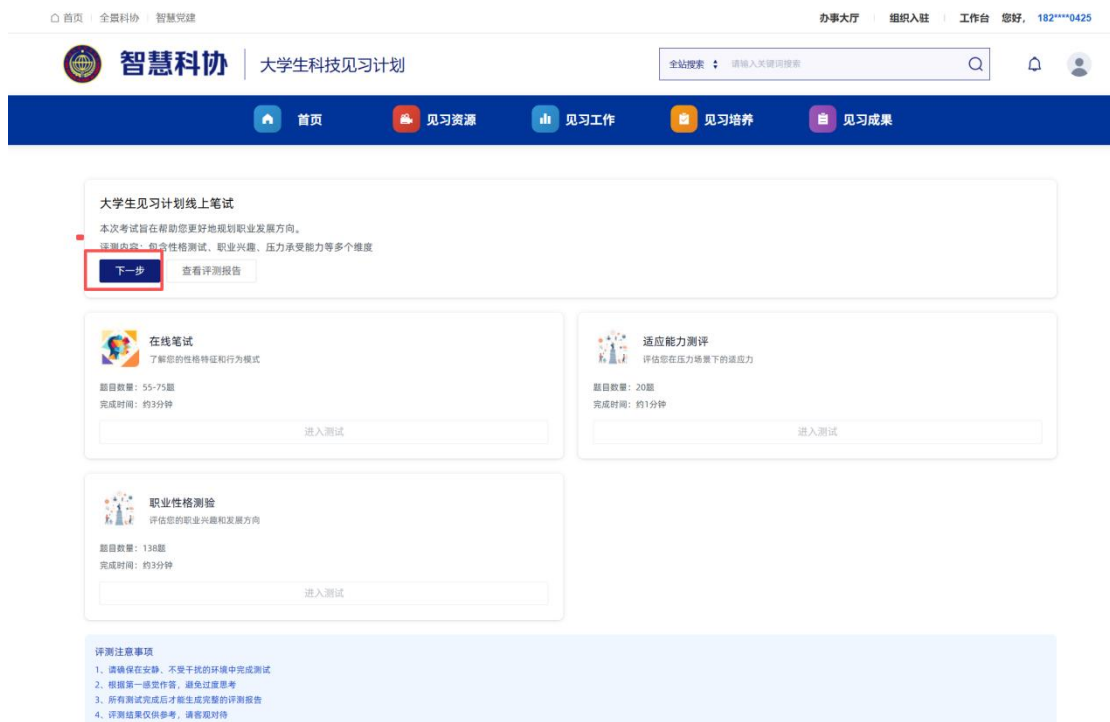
首页 | 全晨科协 | 智慧党建

办事大厅 | 组织入驻 | 工作台 您好，182****0425

智慧科协 | 大学生科技见习计划

全站搜索 请输入关键词搜索

首页 见习资源 见习工作 见习培养 见习成果

大学生见习计划线上笔试

本次考试旨在帮助您更好地规划职业发展方向。

评测内容：包含性格测试、职业兴趣、压力承受能力等多个维度

下一步 查看评测报告

在线笔试
了解您的性格特征和行为模式
题目数量：55-75题
完成时间：约3分钟
进入测试

适应能力测评
评估您在压力场景下的适应力
题目数量：20题
完成时间：约1分钟
进入测试

职业性格测验
评估您的职业兴趣和发展方向
题目数量：138题
完成时间：约3分钟
进入测试

评测注意事项
1、请确保在安静、不受干扰的环境中完成测试
2、根据第一感觉作答，避免过度思考
3、所有测试完成后才能生成完整的评测报告
4、评测结果仅供参考，请客观对待